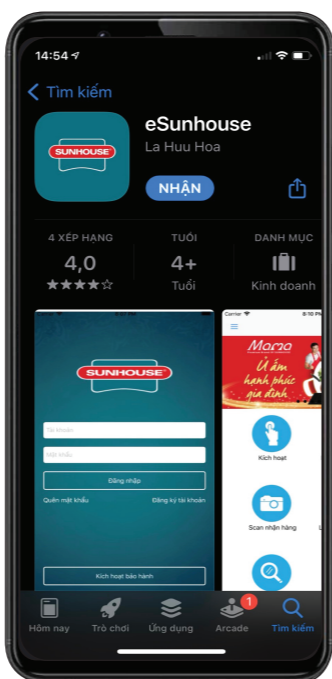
14:54

Tìm kiếm

SUNHOUSE

eSunhouse

La Huu Hoa

NHẬN

4 XẾP HẠNG
4,0
★★★★☆

TUỔI
4+
Tuổi

DANH MỤC
Kinh doanh

SUNHOUSE

Tài khoản

Mật khẩu

Đăng nhập

Quên mật khẩu

Đăng ký tài khoản

Kích hoạt bảo hành

Carrier

Mama

Ủ ấm hạnh phúc gia đình

Kích hoạt

Scan nhận hàng

1

Hôm nay

Trò chơi

Ứng dụng

Arcade

Tìm kiếm